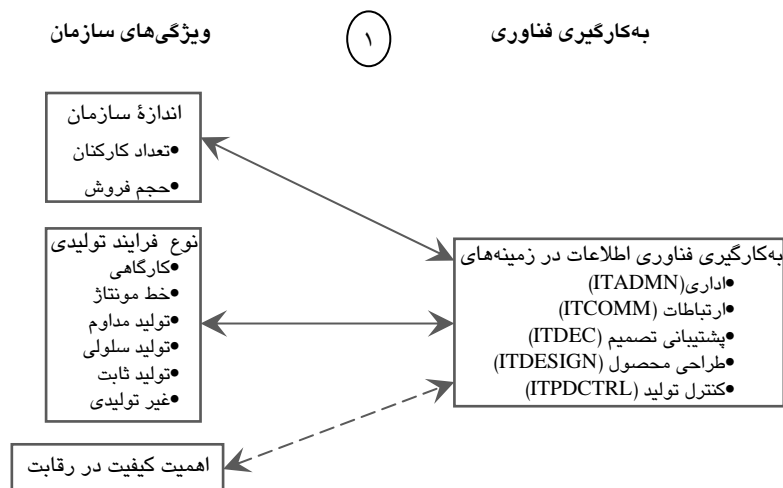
به‌کارگیری فناوری

۱

ویژگی‌های سازمان

اندازهٔ سازمان
•تعداد کارکنان
•حجم فروش

نوع فرایند تولیدی
•کارگاهی
•خط مونتاژ
•تولید مداوم
•تولید سلولی
•تولید ثابت
•غیر تولیدی

اهمیت کیفیت در رقابت

به‌کارگیری فناوری اطلاعات در زمینه‌های
•اداری(ITADMN)
•ارتباطات (ITCOMM)
•پشتیبانی تصمیم (ITDEC)
•طراحی محصول (ITDESIGN)
•کنترل تولید (ITPDCTRL)